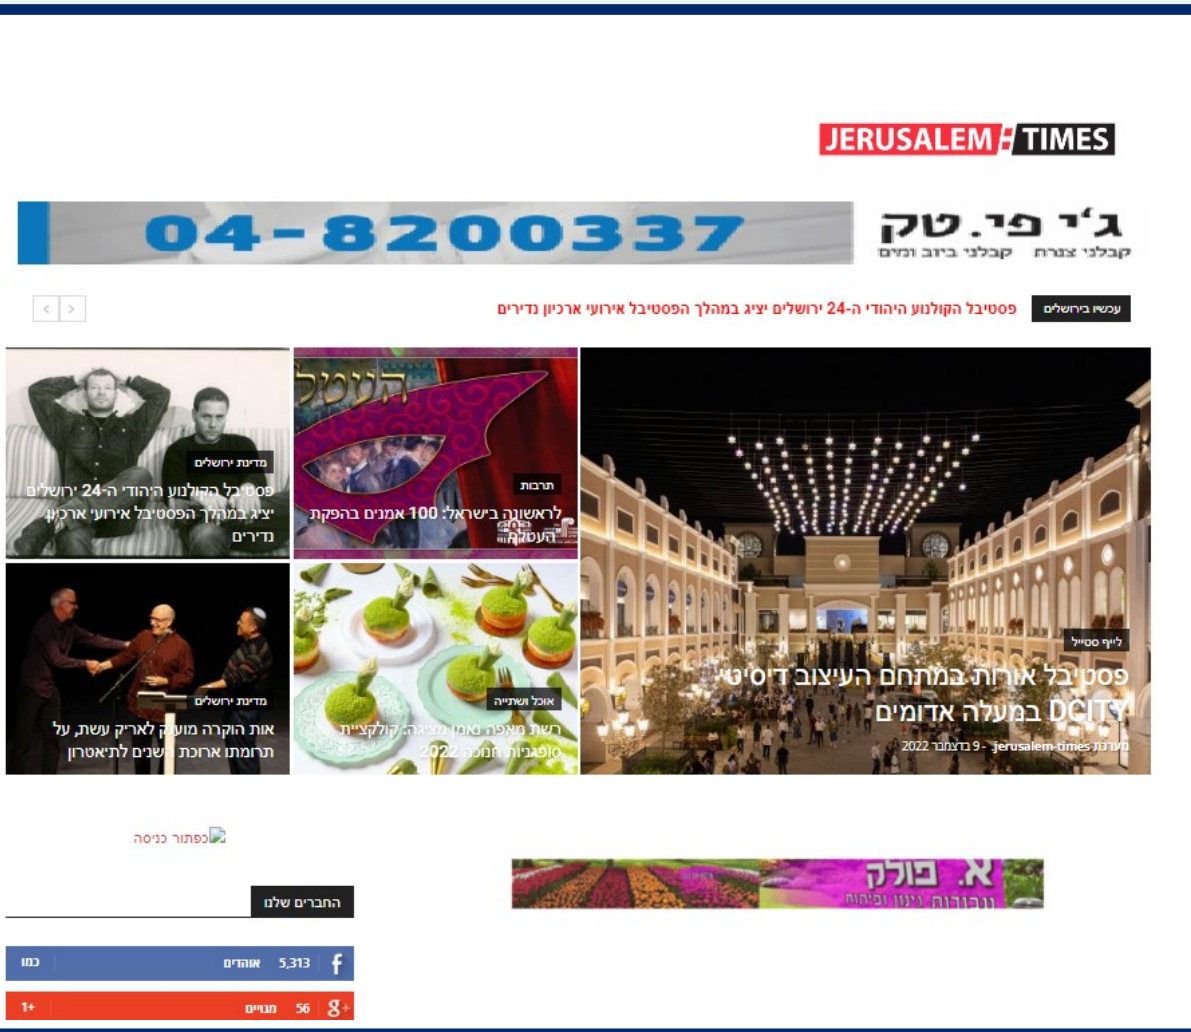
JERUSALEM TIMES

ג'י פי.טק
קבלני צנרת קבלני ביוב ומים
04-8200337

עכשיו בירושלים
פסטיבל הקולנוע היהודי ה-24 ירושלים יציג במהלך הפסטיבל אירועי ארכיון נדירים

לייף סטייל
פסטיבל אורות במתחם העיצוב דיסיטי DCITY במעלה אדומים
מערכת jerusalem-times - 9 בדצמבר 2022

תרבות
לראשונה בישראל: 100 אמנים בהפקת העטלף

מדינת ירושלים
פסטיבל הקולנוע היהודי ה-24 ירושלים יציג במהלך הפסטיבל אירועי ארכיון נדירים

אוכל ושתייה
רשת מאפה נאמן מציגה: קולקציית סופגניות חנוכה 2022

מדינת ירושלים
אות הוקרה מוענק לאריק עשת, על תרומתו ארוכת השנים לתיאטרון

כפתור כניסה

א. פולק
עבודות גינון ופיתוח

החברים שלנו

5,313 אוהדים כמו
56 מנויים 1+